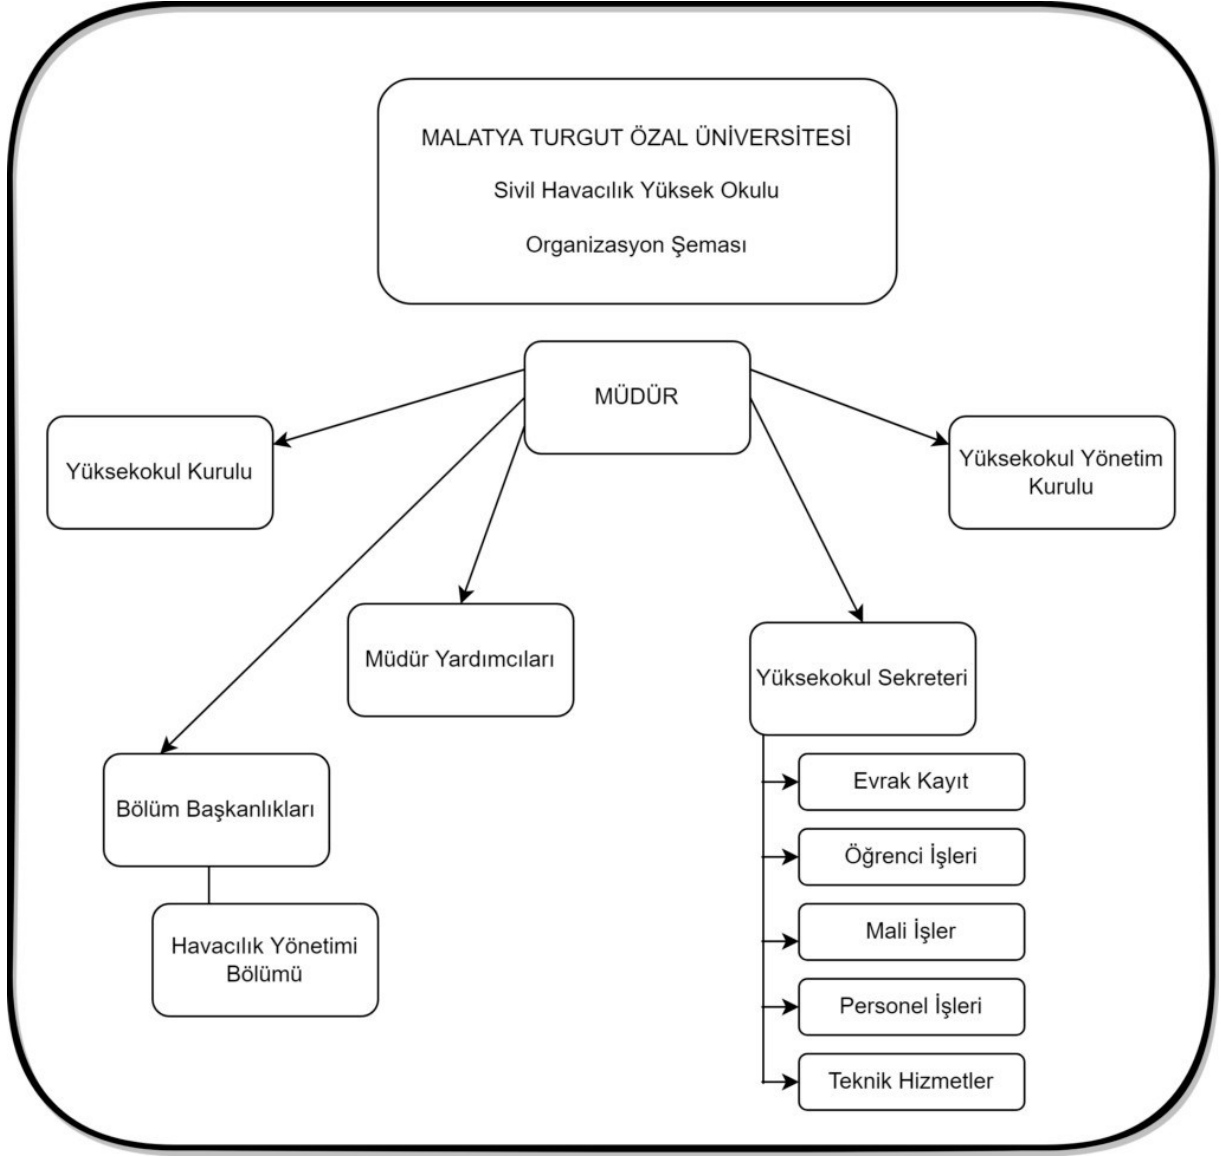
MALATYA TURGUT ÖZAL ÜNİVERSİTESİ

Sivil Havacılık Yüksek Okulu

Organizasyon Şeması

MÜDÜR

Yüksekokul Kurulu

Yüksekokul Yönetim Kurulu

Müdür Yardımcıları

Yüksekokul Sekreteri

Bölüm Başkanlıkları

Havacılık Yönetimi Bölümü

Evrak Kayıt

Öğrenci İşleri

Mali İşler

Personel İşleri

Teknik Hizmetler